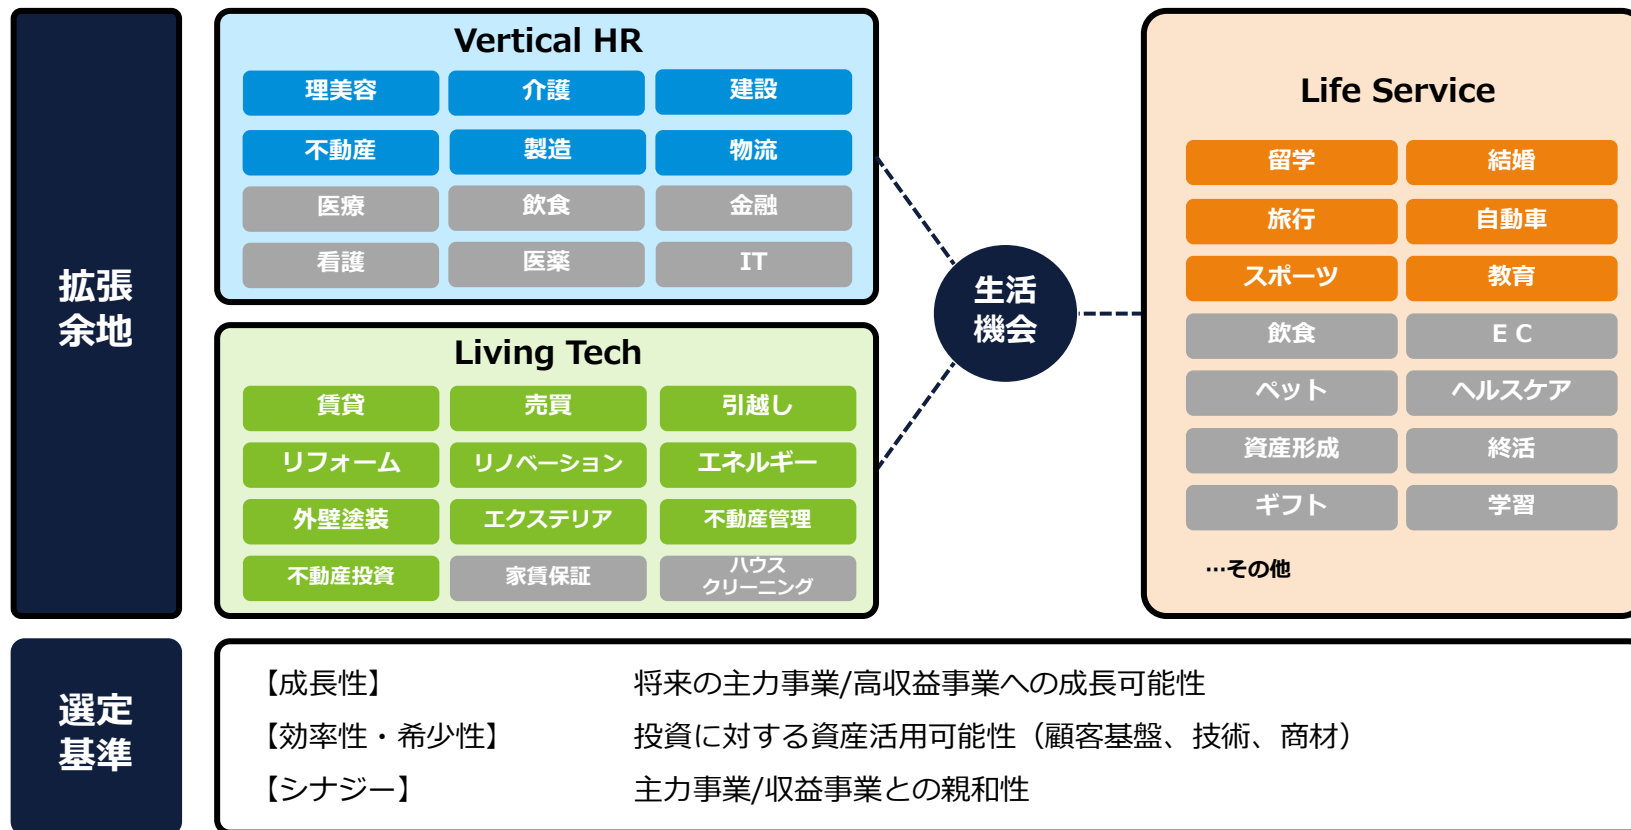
拡張余地

Vertical HR

| 理美容 | 介護 | 建設 |
|---|---|---|
| 不動産 | 製造 | 物流 |
| 医療 | 飲食 | 金融 |
| 看護 | 医薬 | IT |

Living Tech

| 賃貸 | 売買 | 引越し |
|---|---|---|
| リフォーム | リノベーション | エネルギー |
| 外壁塗装 | エクステリア | 不動産管理 |
| 不動産投資 | 家賃保証 | ハウスクリーニング |

生活機会

Life Service

| 留学 | 結婚 |
|---|---|
| 旅行 | 自動車 |
| スポーツ | 教育 |
| 飲食 | E C |
| ペット | ヘルスケア |
| 資産形成 | 終活 |
| ギフト | 学習 |

…その他

選定基準

【成長性】 将来の主力事業/高収益事業への成長可能性
【効率性・希少性】 投資に対する資産活用可能性（顧客基盤、技術、商材）
【シナジー】 主力事業/収益事業との親和性